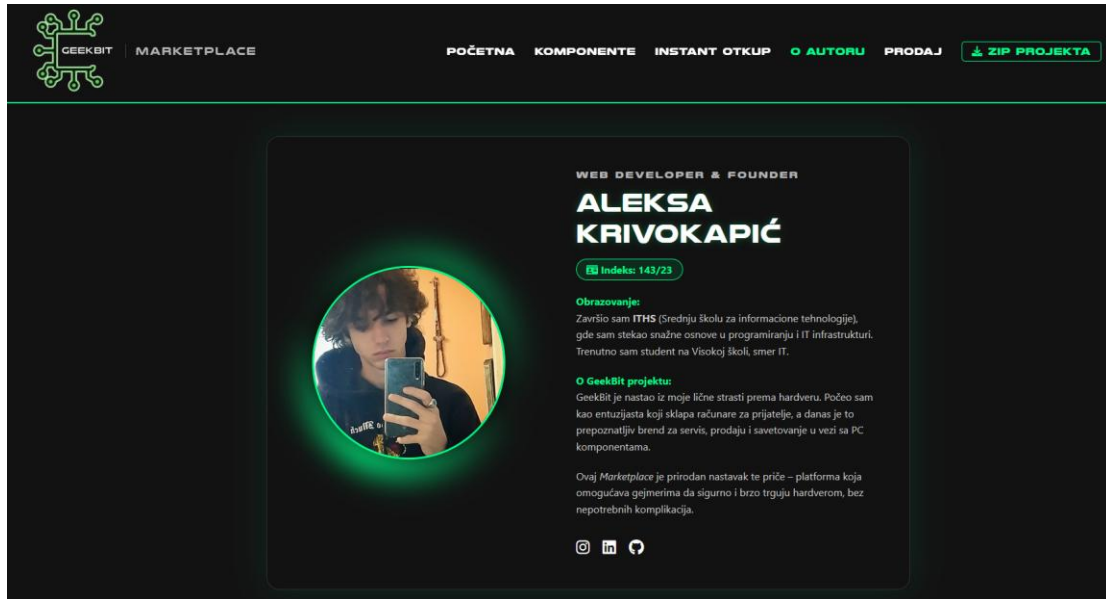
GEEKBIT | MARKETPLACE

POČETNA KOMPONENTE INSTANT OTKUP O AUTORU PRODAJ ZIP PROJEKTA

WEB DEVELOPER & FOUNDER

ALEKSA KRIVOKAPIĆ

Indeks: 143/23

Obrazovanje:
Završio sam ITHS (Srednju školu za informacione tehnologije), gde sam stekao snažne osnove u programiranju i IT infrastrukturi. Trenutno sam student na Visokoj školi, smer IT.

O GeekBit projektu:
GeekBit je nastao iz moje lične strasti prema hardveru. Počeo sam kao entuzijasta koji sklapa računare za prijatelje, a danas je to prepoznatljiv brend za servis, prodaju i savetovanje u vezi sa PC komponentama.

Ovaj Marketplace je prirodan nastavak te priče – platforma koja omogućava gejmerima da sigurno i brzo trguju hardverom, bez nepotrebnih komplikacija.